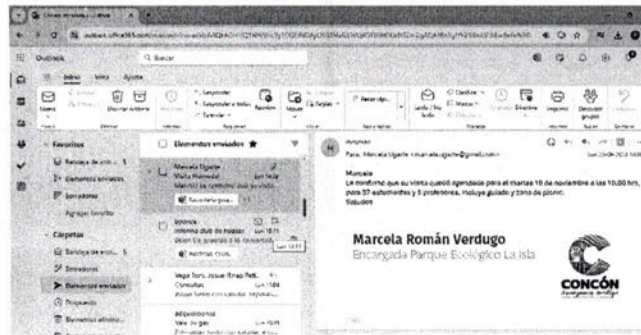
Outlook
Q Buscar
Inicio Vista Ayuda
Favoritos
Bandeja de entr... 5
Elementos enviados
Borradores
Agregar favorito
Carpetas
Bandeja de entr... 5
Borradores
Elementos enviados
Elementos enviados ★
Marcela Ugarte
Visita Humedal
Marcela te confirmo que su visita
Invoice
Informe club de huerto
Vega Toro, Josue
Consultas
Marcela
Le confirmo que su visita quedó agendada para el martes 19 de noviembre a las 10,00 hrs, para 37 estudiantes y 5 profesores. Incluye guiado y zona de picnic.
Saludos
Marcela Román Verdugo
Encargada Parque Ecológico La Isla
CONCÓN